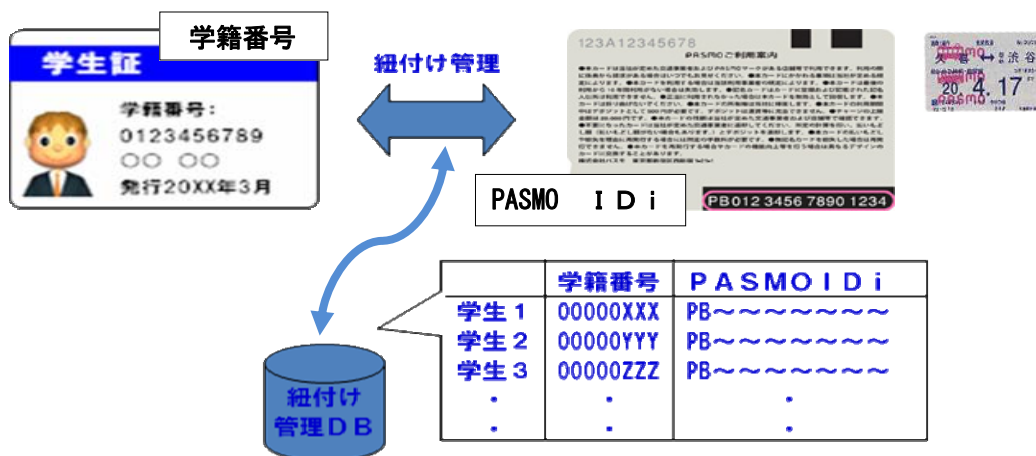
学籍番号

学生証

学籍番号：
0123456789
〇〇 〇〇
発行20XX年3月

紐付け管理

123A12345678

PASMOご利用案内

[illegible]

PB012 3456 7890 1234

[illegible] 渋谷
20. 4. 17

PASMO ＩＤｉ

紐付け管理ＤＢ

| | 学籍番号 | ＰＡＳＭＯＩＤｉ |
|---|---|---|
| 学生１ | 00000XXX | PB～～～～～～～ |
| 学生２ | 00000YYY | PB～～～～～～～ |
| 学生３ | 00000ZZZ | PB～～～～～～～ |
| ・ | ・ | ・ |
| ・ | ・ | ・ |